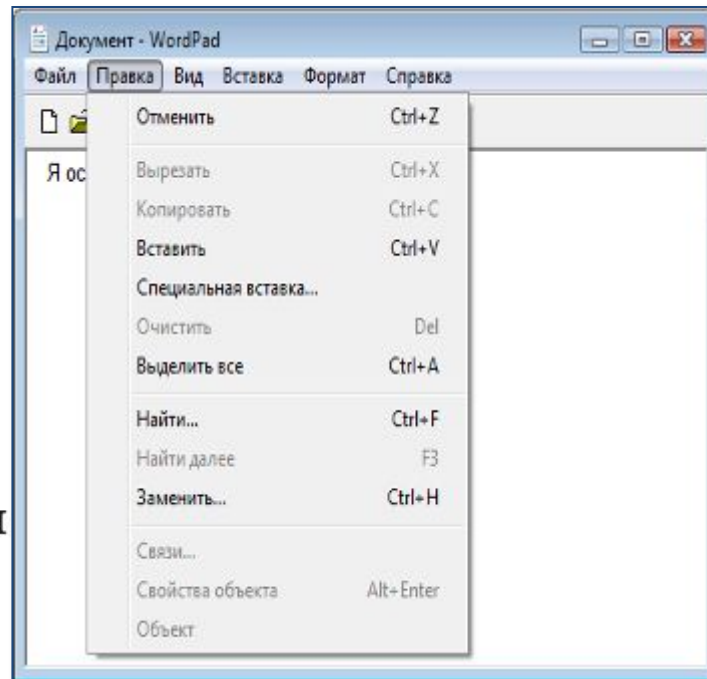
Документ - WordPad

Файл Правка Вид Вставка Формат Справка

Я ос

| | |
|---|---|
| Отменить | Ctrl+Z |
| Вырезать | Ctrl+X |
| Копировать | Ctrl+C |
| Вставить | Ctrl+V |
| Специальная вставка... | |
| Очистить | Del |
| Выделить все | Ctrl+A |
| Найти... | Ctrl+F |
| Найти далее | F3 |
| Заменить... | Ctrl+H |
| Связи... | |
| Свойства объекта | Alt+Enter |
| Объект | |